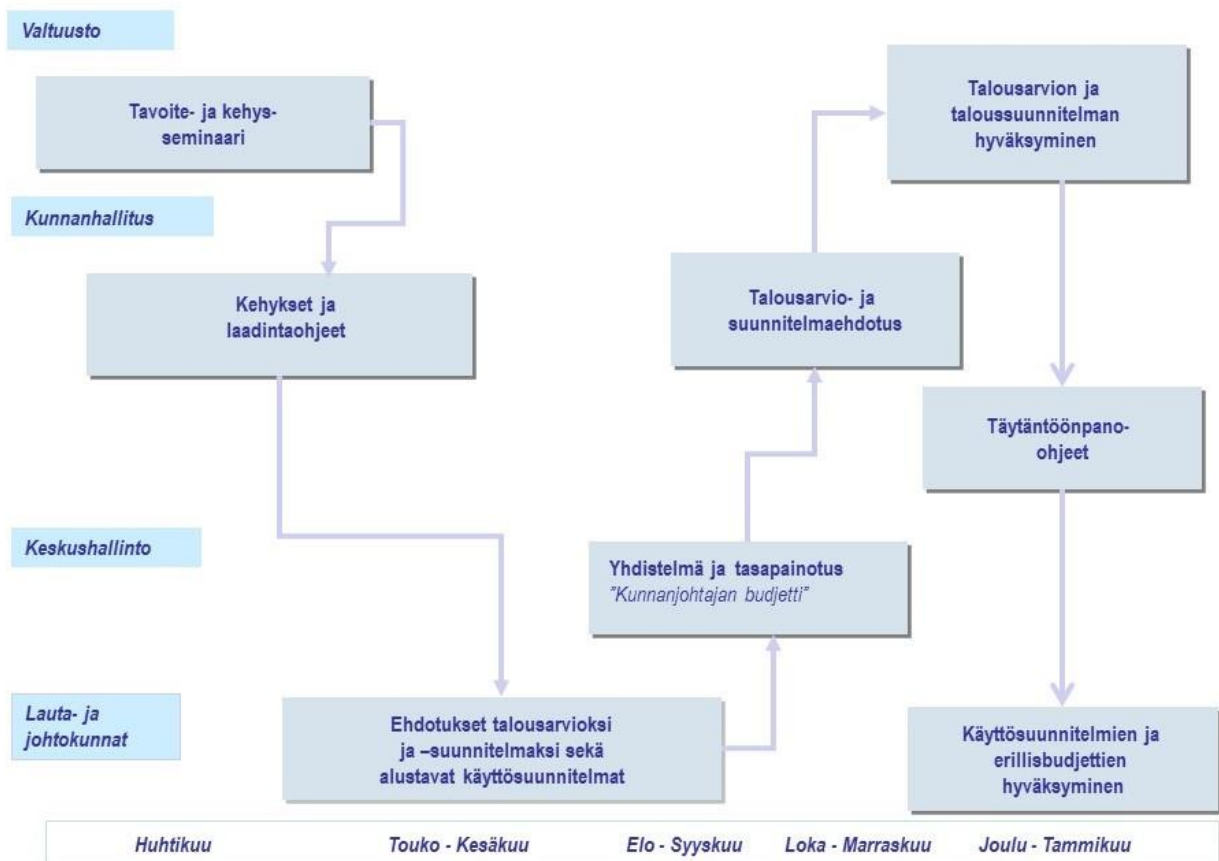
Valtuusto

Tavoite- ja kehysseminaari

Talousarvion ja taloussuunnitelman hyväksyminen

Kunnanhallitus

Kehykset ja laadintaohjeet

Talousarvio- ja suunnitelmaehdotus

Täytäntöönpano-ohjeet

Keskushallinto

Yhdistelmä ja tasapainotus
"Kunnanjohtajan budjetti"

Lauta- ja johtokunnat

Ehdotukset talousarvioksi ja –suunnitelmaksi sekä alustavat käyttösuunnitelmat

Käyttösuunnitelmien ja erillisbudjettien hyväksyminen

Huhtikuu

Touko - Kesäkuu

Elo - Syyskuu

Loka - Marraskuu

Joulu - Tammikuu